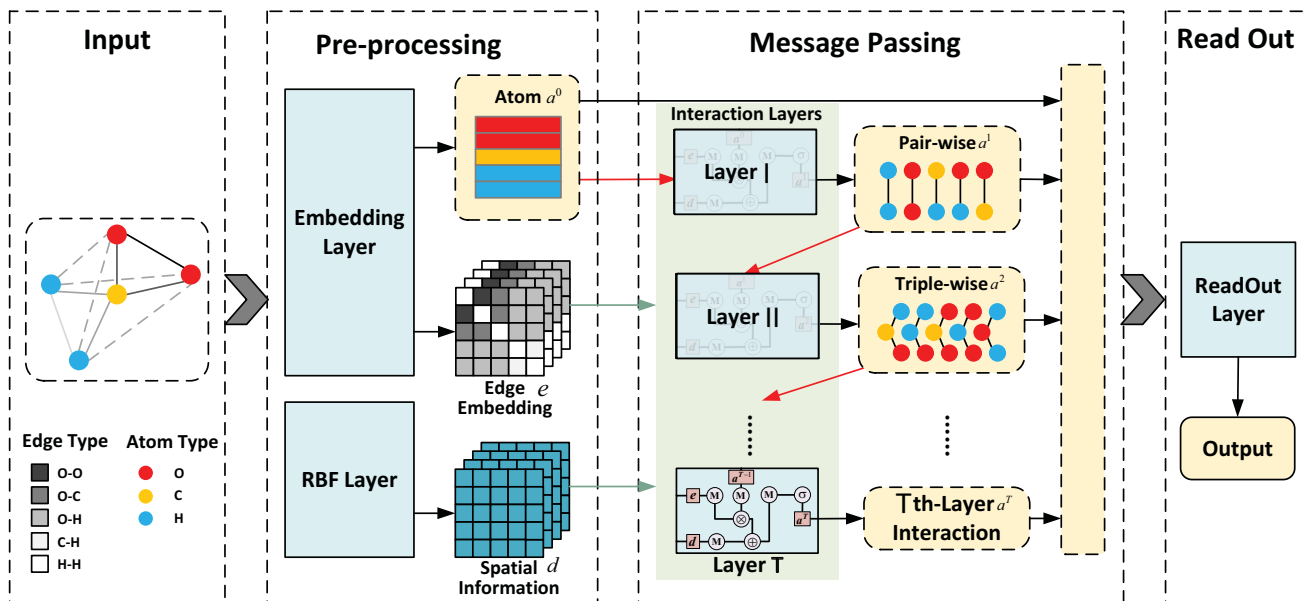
Input

Pre-processing

Message Passing

Read Out

Embedding Layer

RBF Layer

Atom $a^0$

Edge Embedding $e$

Spatial Information $d$

Interaction Layers

$a^0$

$e$ M M M σ

$d$ ⊕

Layer |

$a^1$

Layer ||

$a^1$

$a^2$

Layer T

$e$ M $a^{T-1}$ M M σ

⊗

$d$ M ⊕ $a^T$

Pair-wise $a^1$

Triple-wise $a^2$

Tth-Layer $a^T$ Interaction

ReadOut Layer

Output

Edge Type

O-O

O-C

O-H

C-H

H-H

Atom Type

O

C

H